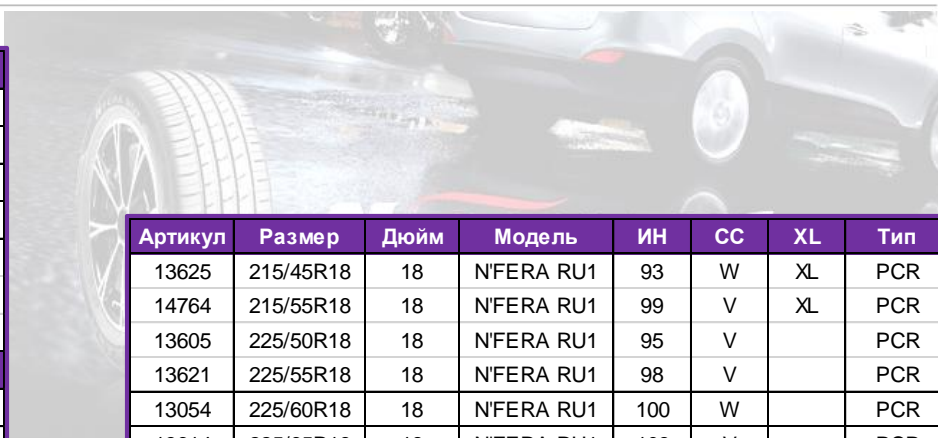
| Артикул | Размер | Дюйм | Модель | ИН | СС | XL | Тип |
|---|---|---|---|---|---|---|---|
| 13625 | 215/45R18 | 18 | N'FERA RU1 | 93 | W | XL | PCR |
| 14764 | 215/55R18 | 18 | N'FERA RU1 | 99 | V | XL | PCR |
| 13605 | 225/50R18 | 18 | N'FERA RU1 | 95 | V | | PCR |
| 13621 | 225/55R18 | 18 | N'FERA RU1 | 98 | V | | PCR |
| 13054 | 225/60R18 | 18 | N'FERA RU1 | 100 | W | | PCR |
| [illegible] | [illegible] | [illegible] | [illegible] | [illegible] | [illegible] | | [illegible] |